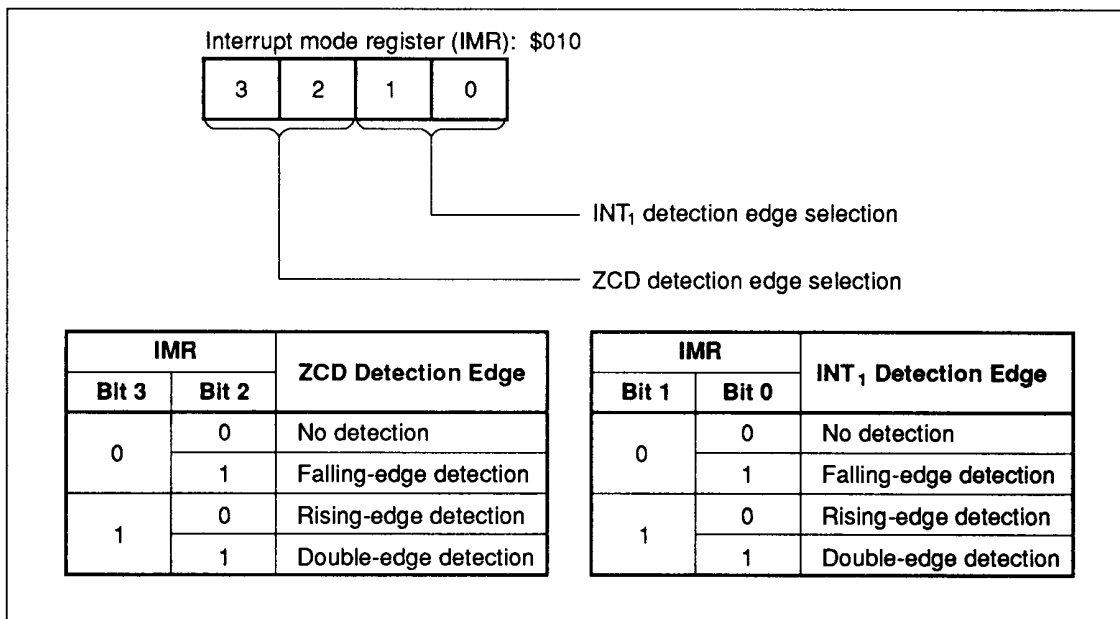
Interrupt mode register (IMR): \$010

| 3 | 2 | 1 | 0 |
|---|---|---|---|

INT$_1$ detection edge selection

ZCD detection edge selection

| IMR Bit 3 | IMR Bit 2 | ZCD Detection Edge |
|---|---|---|
| 0 | 0 | No detection |
| | 1 | Falling-edge detection |
| 1 | 0 | Rising-edge detection |
| | 1 | Double-edge detection |

| IMR Bit 1 | IMR Bit 0 | INT$_1$ Detection Edge |
|---|---|---|
| 0 | 0 | No detection |
| | 1 | Falling-edge detection |
| 1 | 0 | Rising-edge detection |
| | 1 | Double-edge detection |